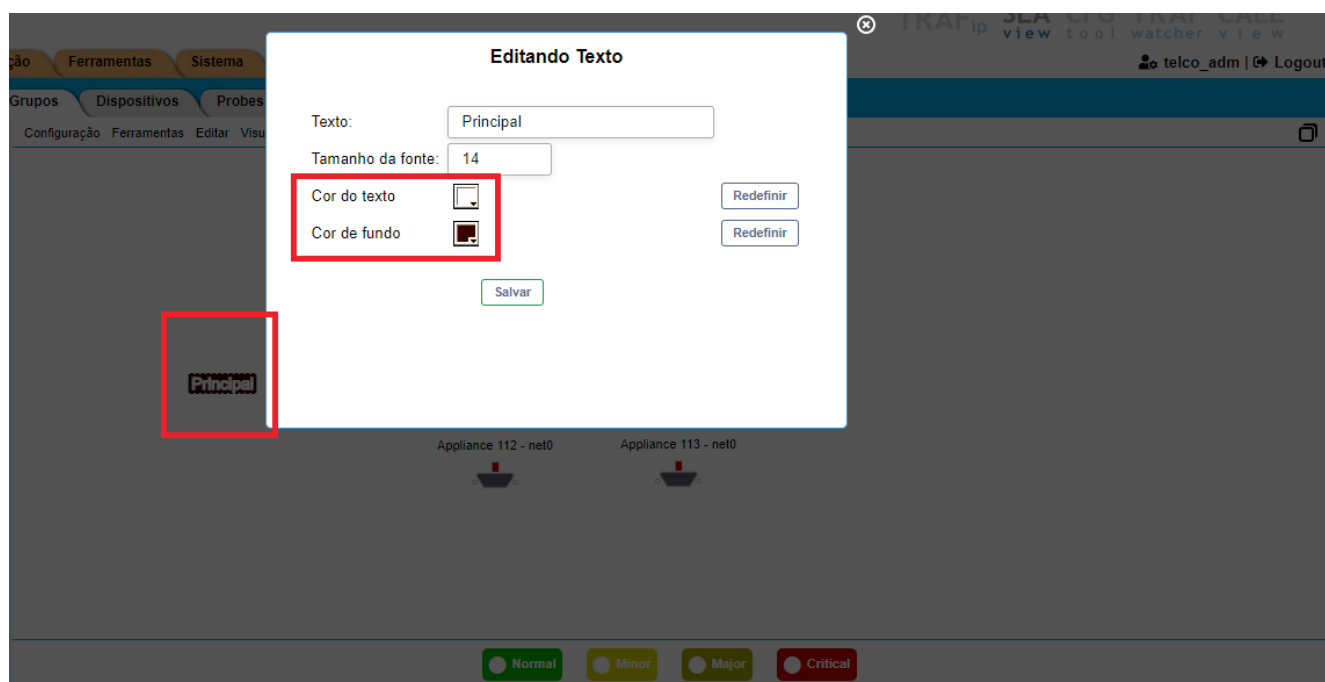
ção Ferramentas Sistema

Grupos Dispositivos Probes

Configuração Ferramentas Editar Visu

TRAF ip SLA view CFG tool TRAP watcher CALL view

telco_adm | Logout

Editando Texto

Texto: Principal

Tamanho da fonte: 14

Cor do texto Redefinir

Cor de fundo Redefinir

Salvar

Principal

Appliance 112 - net0

Appliance 113 - net0

Normal Minor Major Critical